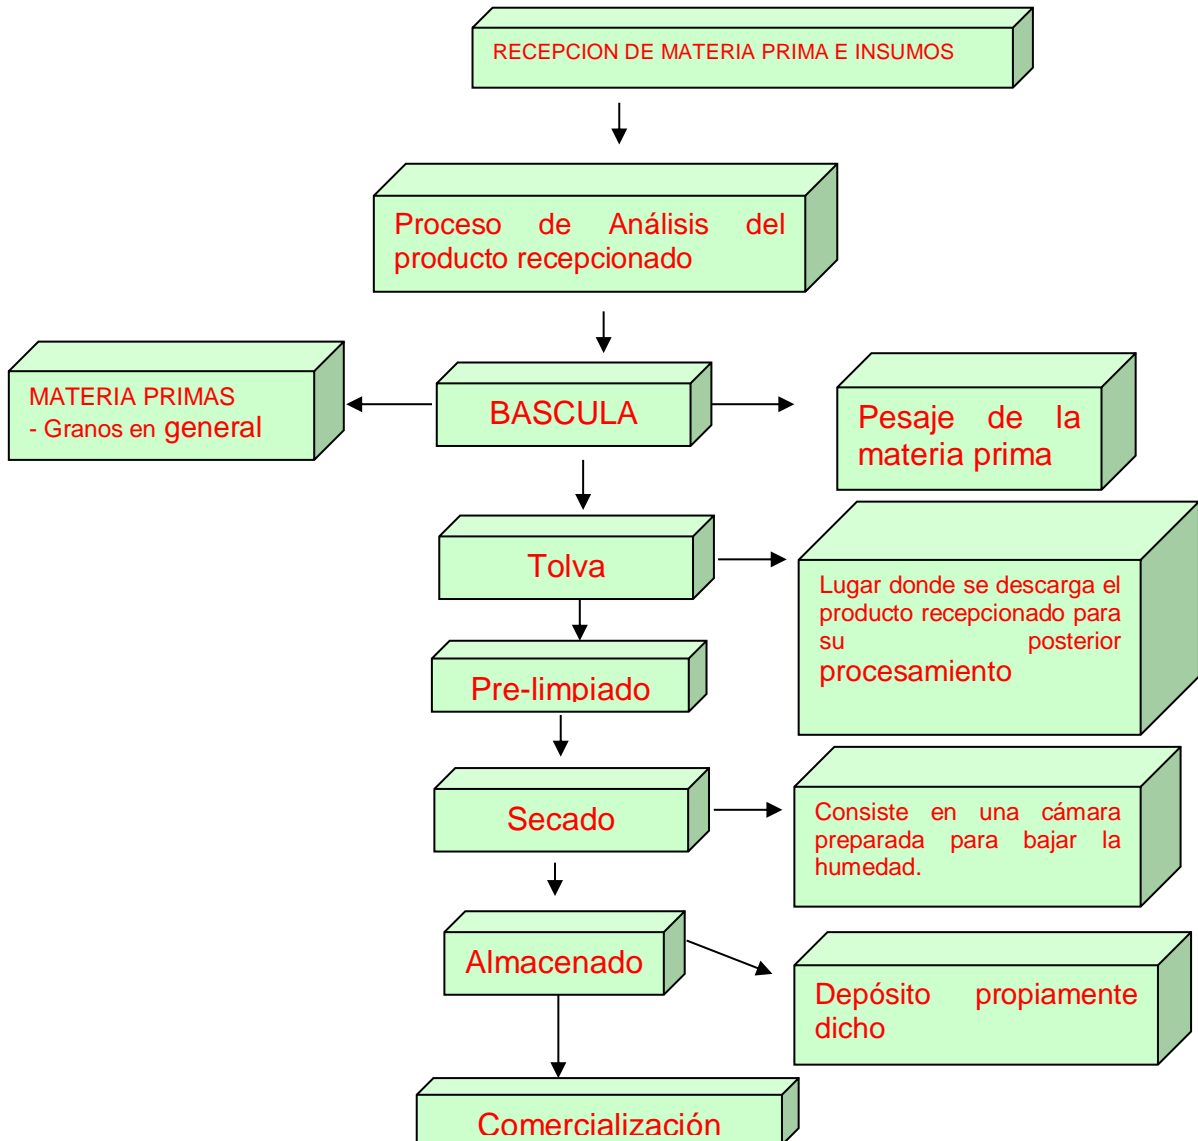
RECEPCION DE MATERIA PRIMA E INSUMOS

Proceso de Análisis del producto recepcionado

MATERIA PRIMAS
- Granos en general

BASCULA

Pesaje de la materia prima

Tolva

Lugar donde se descarga el producto recepcionado para su posterior procesamiento

Pre-limpiado

Secado

Consiste en una cámara preparada para bajar la humedad.

Almacenado

Depósito propiamente dicho

Comercialización